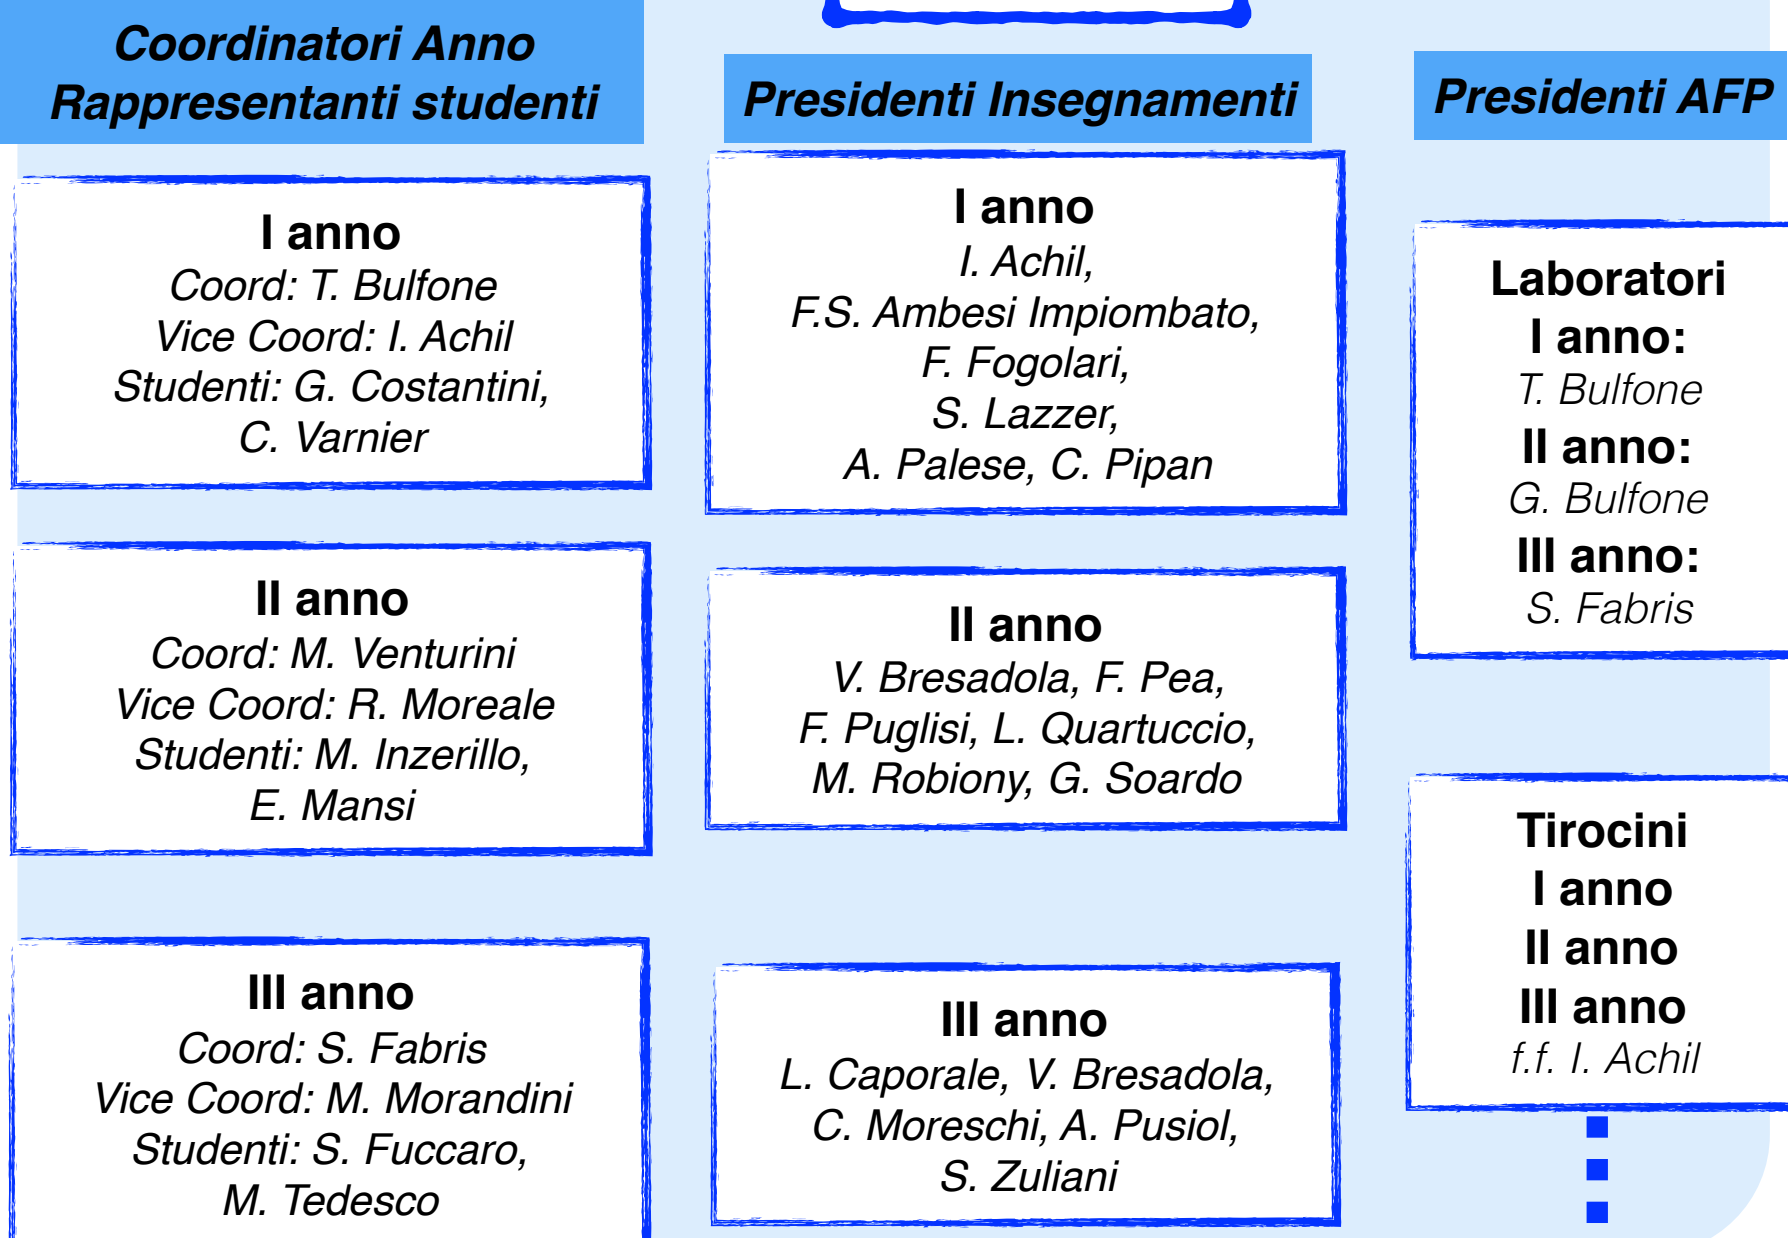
Coordinatori Anno
Rappresentanti studenti

I anno
Coord: T. Bulfone
Vice Coord: I. Achil
Studenti: G. Costantini,
C. Varnier

II anno
Coord: M. Venturini
Vice Coord: R. Moreale
Studenti: M. Inzerillo,
E. Mansi

III anno
Coord: S. Fabris
Vice Coord: M. Morandini
Studenti: S. Fuccaro,
M. Tedesco

Presidenti Insegnamenti

I anno
I. Achil,
F.S. Ambesi Impiombato,
F. Fogolari,
S. Lazzer,
A. Palese, C. Pipan

II anno
V. Bresadola, F. Pea,
F. Puglisi, L. Quartuccio,
M. Robiony, G. Soardo

III anno
L. Caporale, V. Bresadola,
C. Moreschi, A. Pusiol,
S. Zuliani

Presidenti AFP

Laboratori
I anno:
T. Bulfone
II anno:
G. Bulfone
III anno:
S. Fabris

Tirocini
I anno
II anno
III anno
f.f. I. Achil